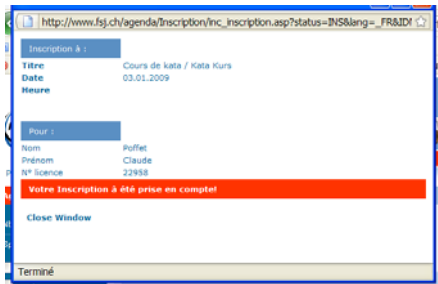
http://www.fsj.ch/agenda/Inscription/inc_inscription.asp?status=INS&lang=_FR&ID!

Inscription à :

| | |
|---|---|
| Titre | Cours de kata / Kata Kurs |
| Date | 03.01.2009 |
| Heure | |

Pour :

| | |
|---|---|
| Nom | Poffet |
| Prénom | Claude |
| N° licence | 22958 |

Votre Inscription à été prise en compte!

Close Window

Terminé